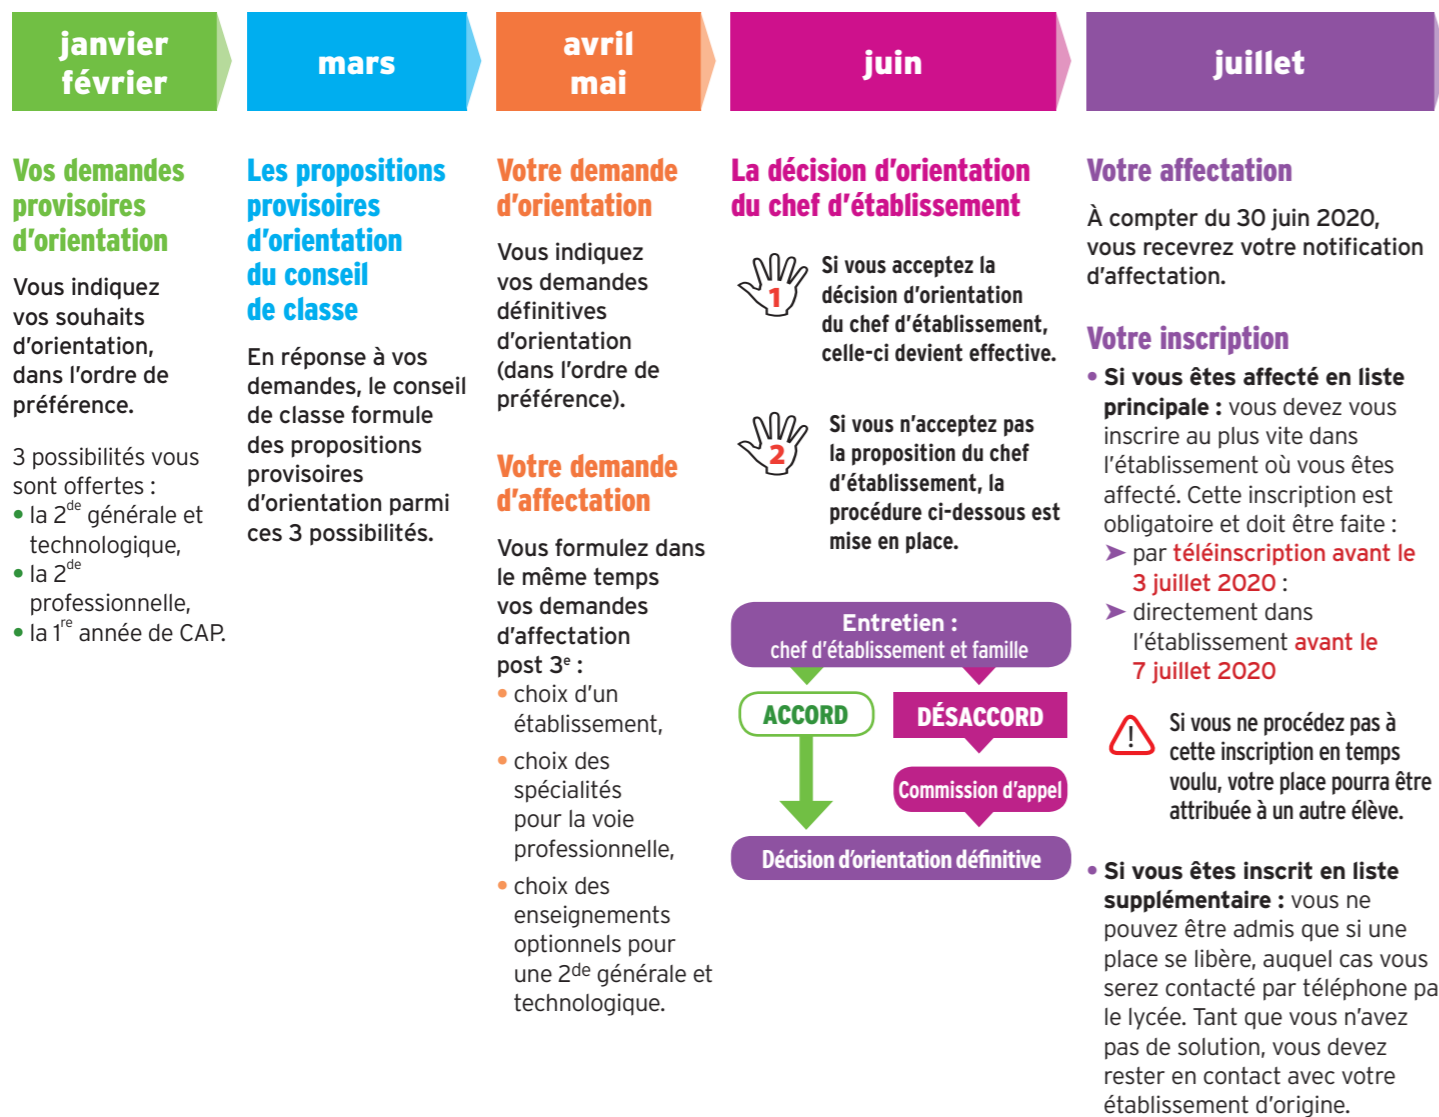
janvier février

mars

avril mai

juin

juillet

Vos demandes provisoires d'orientation

Vous indiquez vos souhaits d'orientation, dans l'ordre de préférence.

3 possibilités vous sont offertes :
• la 2$^{de}$ générale et technologique,
• la 2$^{de}$ professionnelle,
• la 1$^{re}$ année de CAP.

Les propositions provisoires d'orientation du conseil de classe

En réponse à vos demandes, le conseil de classe formule des propositions provisoires d'orientation parmi ces 3 possibilités.

Votre demande d'orientation

Vous indiquez vos demandes définitives d'orientation (dans l'ordre de préférence).

Votre demande d'affectation

Vous formulez dans le même temps vos demandes d'affectation post 3$^{e}$ :
• choix d'un établissement,
• choix des spécialités pour la voie professionnelle,
• choix des enseignements optionnels pour une 2$^{de}$ générale et technologique.

La décision d'orientation du chef d'établissement

1 Si vous acceptez la décision d'orientation du chef d'établissement, celle-ci devient effective.

2 Si vous n'acceptez pas la proposition du chef d'établissement, la procédure ci-dessous est mise en place.

Entretien : chef d'établissement et famille

ACCORD

DÉSACCORD

Commission d'appel

Décision d'orientation définitive

Votre affectation

À compter du 30 juin 2020, vous recevrez votre notification d'affectation.

Votre inscription

• Si vous êtes affecté en liste principale : vous devez vous inscrire au plus vite dans l'établissement où vous êtes affecté. Cette inscription est obligatoire et doit être faite :
➤ par téléinscription avant le 3 juillet 2020 :
➤ directement dans l'établissement avant le 7 juillet 2020

Si vous ne procédez pas à cette inscription en temps voulu, votre place pourra être attribuée à un autre élève.

• Si vous êtes inscrit en liste supplémentaire : vous ne pouvez être admis que si une place se libère, auquel cas vous serez contacté par téléphone pa le lycée. Tant que vous n'avez pas de solution, vous devez rester en contact avec votre établissement d'origine.